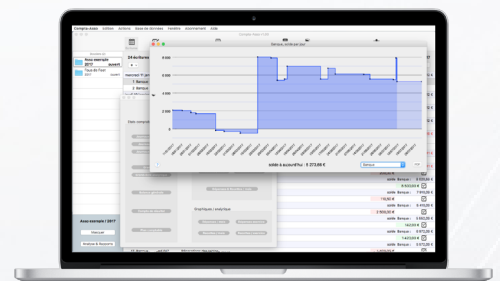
Compta-Asso Édition Actions Base de données Fenêtre Journement Aide

Banque, soldé au jour

6 000
4 000
2 000
0
-2 000

solde à aujourd'hui : 5 373,69 €

Banque

Asso exemple 2017 ouvert

Tous les Flux

24 octobre

1 Banque
2 Banque

Asso exemple / 2017

solde Banque :
6 335,00 €
solde Banque :
110,00 €
2 550,00 €
solde Banque :
100,00 €
solde Banque :
122,00 €
solde Banque :